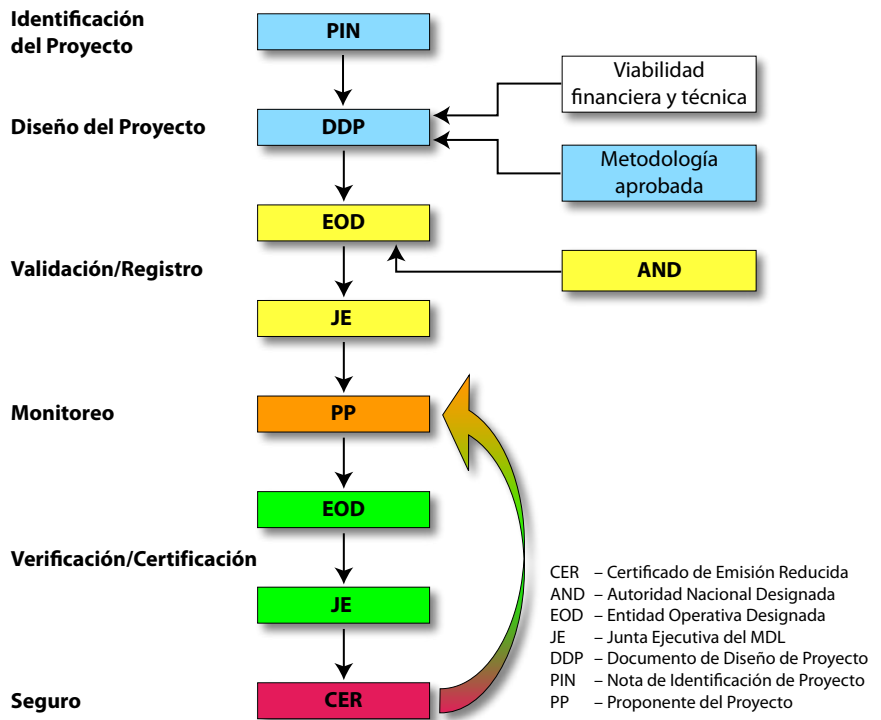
Identificación del Proyecto

PIN

Viabilidad financiera y técnica

Diseño del Proyecto

DDP

Metodología aprobada

EOD

Validación/Registro

AND

JE

Monitoreo

PP

EOD

Verificación/Certificación

JE

Seguro

CER

CER – Certificado de Emisión Reducida
AND – Autoridad Nacional Designada
EOD – Entidad Operativa Designada
JE – Junta Ejecutiva del MDL
DDP – Documento de Diseño de Proyecto
PIN – Nota de Identificación de Proyecto
PP – Proponente del Proyecto